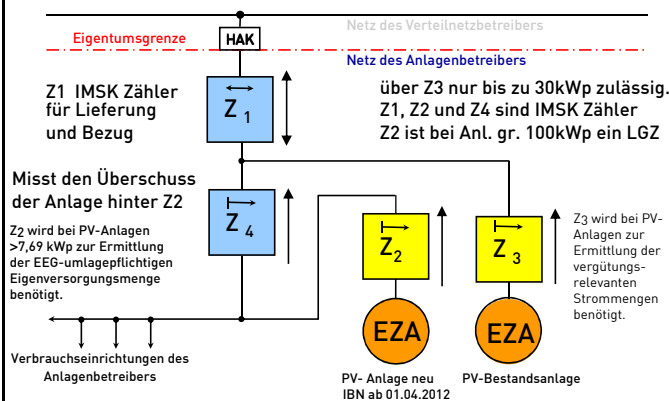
Netz des Verteilnetzbetreibers
Eigentumsgrenze
HAK
Netz des Anlagenbetreibers

Z1 IMSK Zähler für Lieferung und Bezug

$Z_1$

über Z3 nur bis zu 30kWp zulässig.
Z1, Z2 und Z4 sind IMSK Zähler
Z2 ist bei Anl. gr. 100kWp ein LGZ

Misst den Überschuss der Anlage hinter Z2

$Z_4$

Z2 wird bei PV-Anlagen >7,69 kWp zur Ermittlung der EEG-umlagepflichtigen Eigenversorgungsmenge benötigt.

$Z_2$

$Z_3$

Z3 wird bei PV-Anlagen zur Ermittlung der vergütungsrelevanten Strommengen benötigt.

EZA

EZA

Verbrauchseinrichtungen des Anlagenbetreibers

PV- Anlage neu IBN ab 01.04.2012

PV-Bestandsanlage